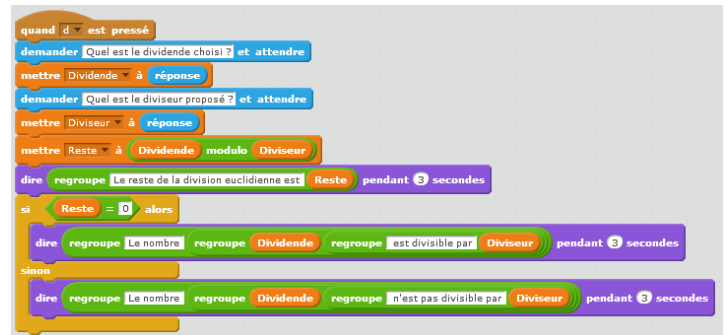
quand d est pressé

demander Quel est le dividende choisi ? et attendre

mettre Dividende à réponse

demander Quel est le diviseur proposé ? et attendre

mettre Diviseur à réponse

mettre Reste à Dividende modulo Diviseur

dire regroupe Le reste de la division euclidienne est Reste pendant 3 secondes

si Reste = 0 alors

dire regroupe Le nombre regroupe Dividende regroupe est divisible par Diviseur pendant 3 secondes

sinon

dire regroupe Le nombre regroupe Dividende regroupe n'est pas divisible par Diviseur pendant 3 secondes